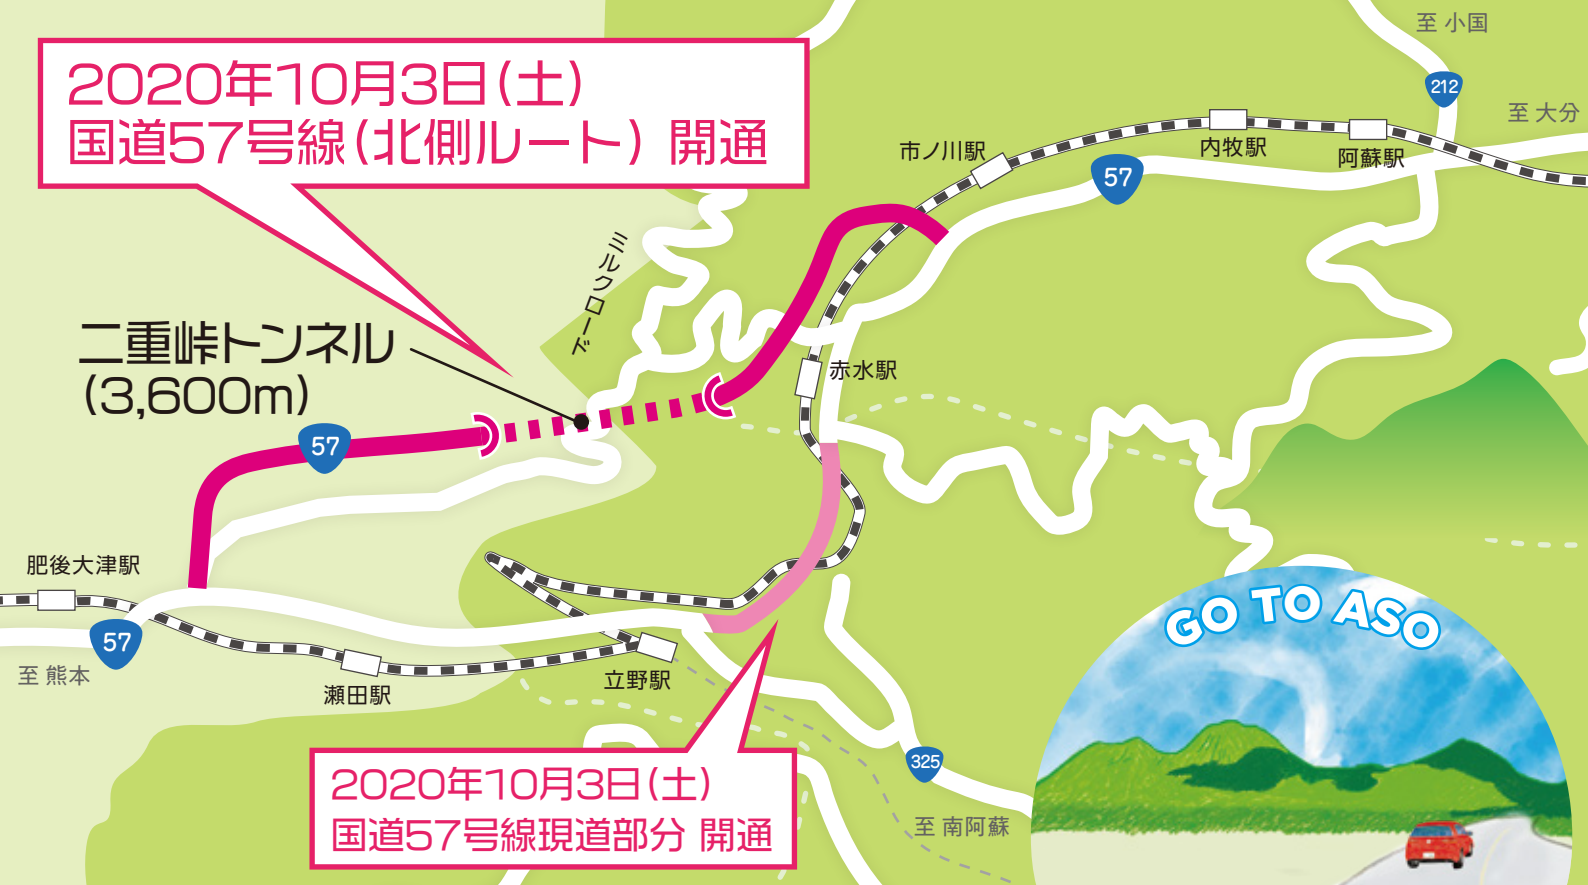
2020年10月3日(土)
国道57号線(北側ルート) 開通

二重峠トンネル
(3,600m)

ミルクロード

至 小国
212
至 大分
市ノ川駅
内牧駅
阿蘇駅
57
赤水駅
57
肥後大津駅
57
至 熊本
瀬田駅
立野駅
325
至 南阿蘇

GO TO ASO

2020年10月3日(土)
国道57号線現道部分 開通